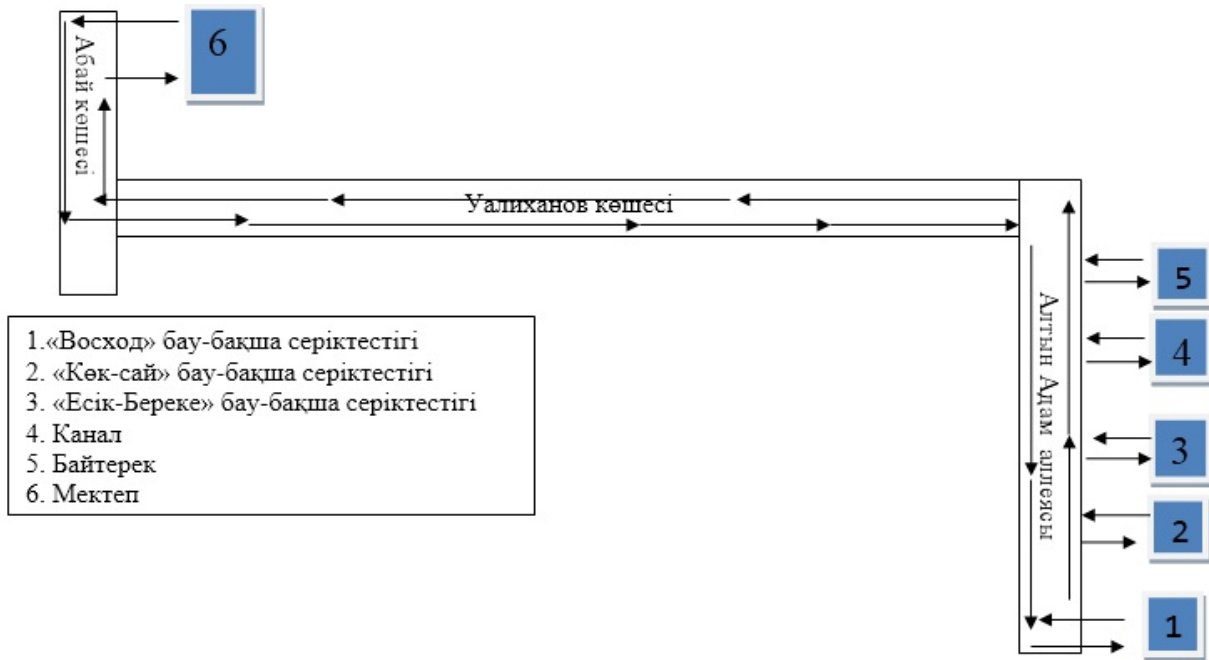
6

Абай көшесі

Уалиханов көшесі

Алтын Адам аллеясы

5

4

3

2

1

1.«Восход» бау-бақша серіктестігі
2. «Көк-сай» бау-бақша серіктестігі
3. «Есік-Береке» бау-бақша серіктестігі
4. Канал
5. Байтерек
6. Мектеп